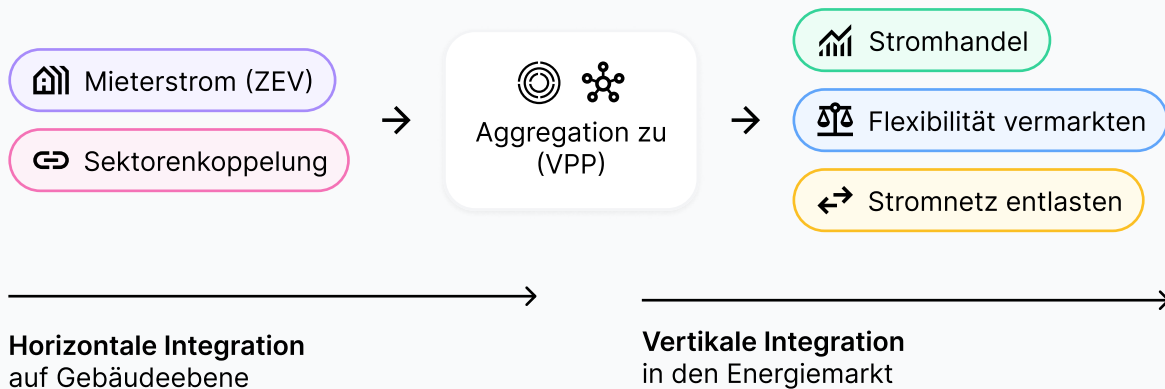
Mieterstrom (ZEV)

Sektorenkoppelung

Aggregation zu (VPP)

Stromhandel

Flexibilität vermarkten

Stromnetz entlasten

**Horizontale Integration**
auf Gebäudeebene

**Vertikale Integration**
in den Energiemarkt